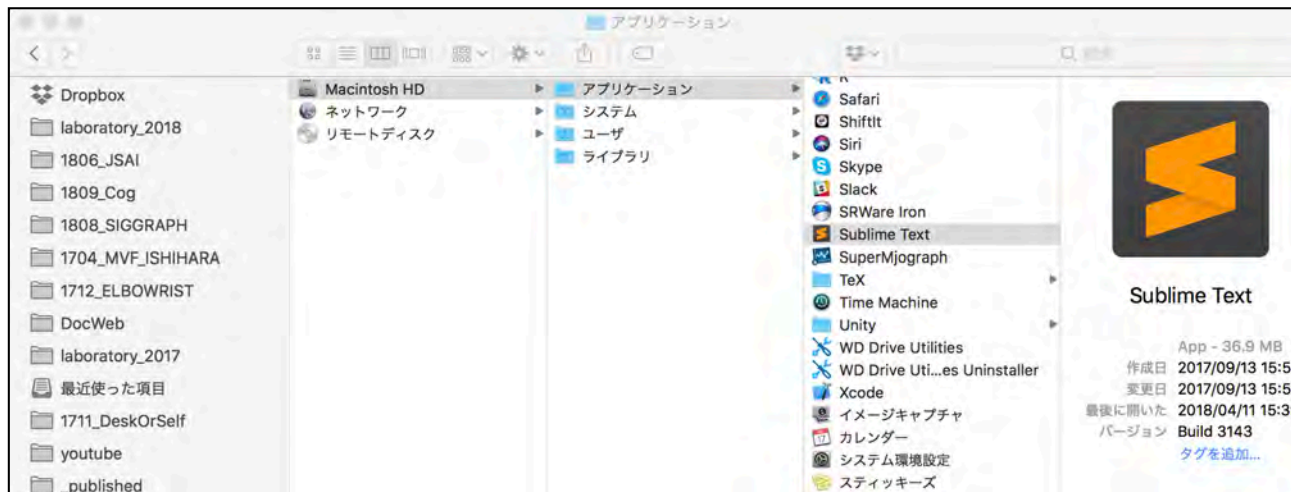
アプリケーション

Dropbox
laboratory_2018
1806_JSAI
1809_Cog
1808_SIGGRAPH
1704_MVF_ISHIHARA
1712_ELBOWRIST
DocWeb
laboratory_2017
最近使った項目
1711_DeskOrSelf
youtube
_published

Macintosh HD
ネットワーク
リモートディスク

アプリケーション
システム
ユーザ
ライブラリ

Safari
ShiftIt
Siri
Skype
Slack
SRWare Iron
Sublime Text
SuperMjograph
TeX
Time Machine
Unity
WD Drive Utilities
WD Drive Uti...es Uninstaller
Xcode
イメージキャプチャ
カレンダー
システム環境設定
スティッキーズ

Sublime Text
App - 36.9 MB
作成日 2017/09/13 15:5
変更日 2017/09/13 15:5
最後に開いた 2018/04/11 15:3
バージョン Build 3143
タグを追加...